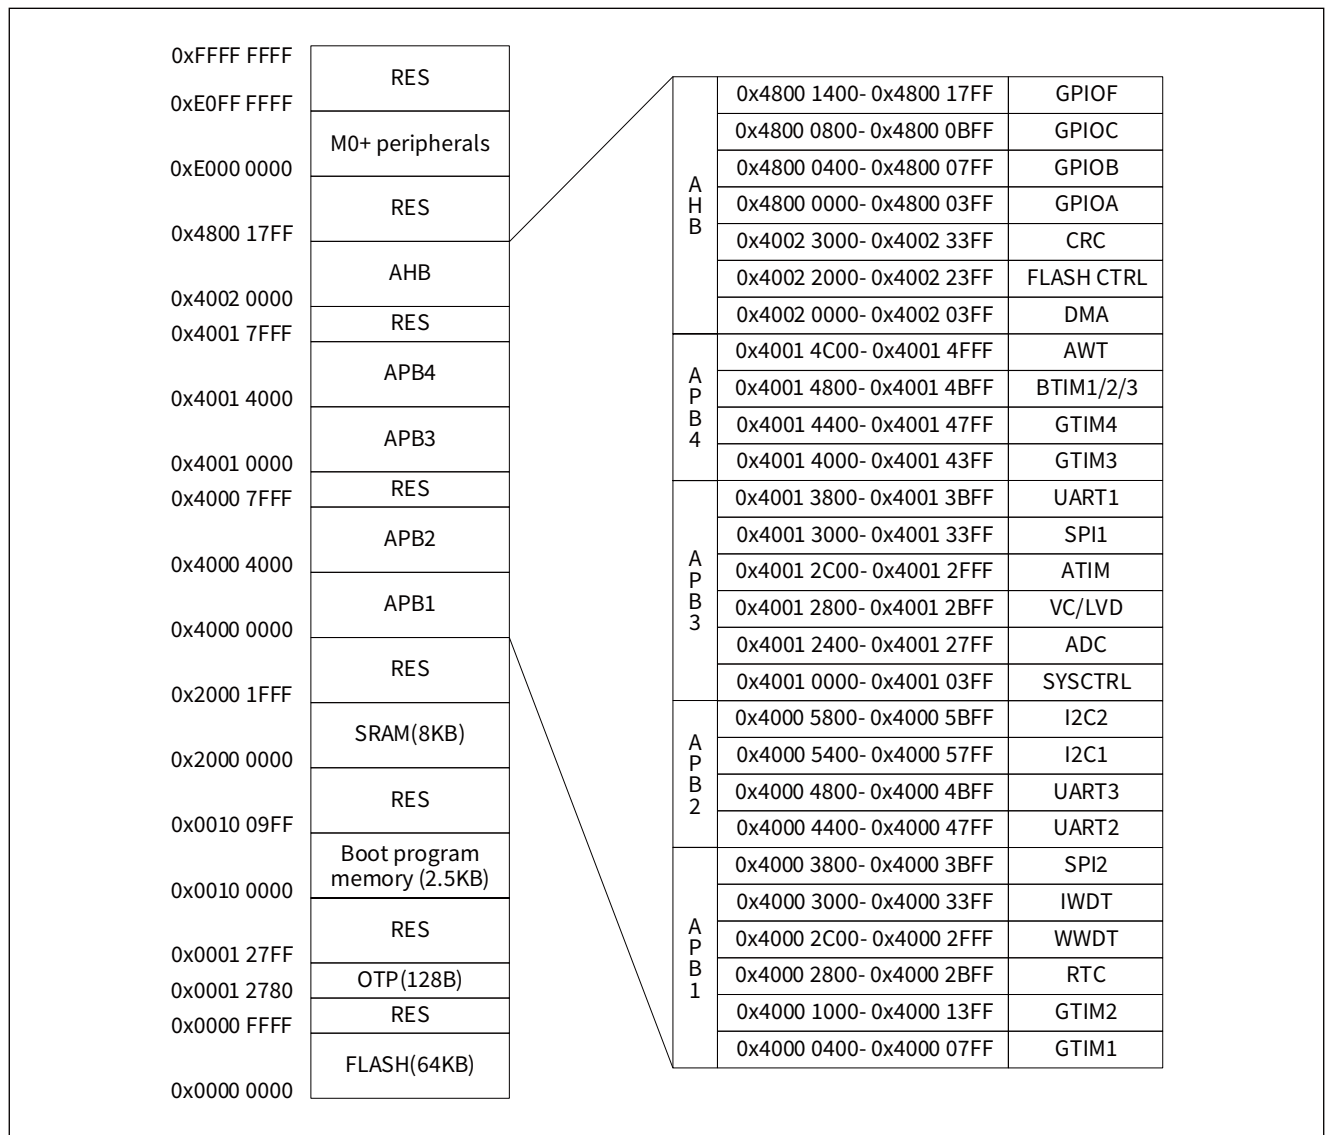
| | |
|---|---|
| 0xFFFF FFFF | RES |
| 0xE0FF FFFF | M0+ peripherals |
| 0xE000 0000 | RES |
| 0x4800 17FF | AHB |
| 0x4002 0000 | RES |
| 0x4001 7FFF | APB4 |
| 0x4001 4000 | APB3 |
| 0x4001 0000 | RES |
| 0x4000 7FFF | APB2 |
| 0x4000 4000 | APB1 |
| 0x4000 0000 | RES |
| 0x2000 1FFF | SRAM(8KB) |
| 0x2000 0000 | RES |
| 0x0010 09FF | Boot program memory (2.5KB) |
| 0x0010 0000 | RES |
| 0x0001 27FF | OTP(128B) |
| 0x0001 2780 | RES |
| 0x0000 FFFF | FLASH(64KB) |
| 0x0000 0000 | |

| | | |
|---|---|---|
| AHB | 0x4800 1400- 0x4800 17FF | GPIOF |
| | 0x4800 0800- 0x4800 0BFF | GPIOC |
| | 0x4800 0400- 0x4800 07FF | GPIOB |
| | 0x4800 0000- 0x4800 03FF | GPIOA |
| | 0x4002 3000- 0x4002 33FF | CRC |
| | 0x4002 2000- 0x4002 23FF | FLASH CTRL |
| | 0x4002 0000- 0x4002 03FF | DMA |
| APB4 | 0x4001 4C00- 0x4001 4FFF | AWT |
| | 0x4001 4800- 0x4001 4BFF | BTIM1/2/3 |
| | 0x4001 4400- 0x4001 47FF | GTIM4 |
| | 0x4001 4000- 0x4001 43FF | GTIM3 |
| APB3 | 0x4001 3800- 0x4001 3BFF | UART1 |
| | 0x4001 3000- 0x4001 33FF | SPI1 |
| | 0x4001 2C00- 0x4001 2FFF | ATIM |
| | 0x4001 2800- 0x4001 2BFF | VC/LVD |
| | 0x4001 2400- 0x4001 27FF | ADC |
| | 0x4001 0000- 0x4001 03FF | SYSCTRL |
| APB2 | 0x4000 5800- 0x4000 5BFF | I2C2 |
| | 0x4000 5400- 0x4000 57FF | I2C1 |
| | 0x4000 4800- 0x4000 4BFF | UART3 |
| | 0x4000 4400- 0x4000 47FF | UART2 |
| APB1 | 0x4000 3800- 0x4000 3BFF | SPI2 |
| | 0x4000 3000- 0x4000 33FF | IWDT |
| | 0x4000 2C00- 0x4000 2FFF | WWDT |
| | 0x4000 2800- 0x4000 2BFF | RTC |
| | 0x4000 1000- 0x4000 13FF | GTIM2 |
| | 0x4000 0400- 0x4000 07FF | GTIM1 |